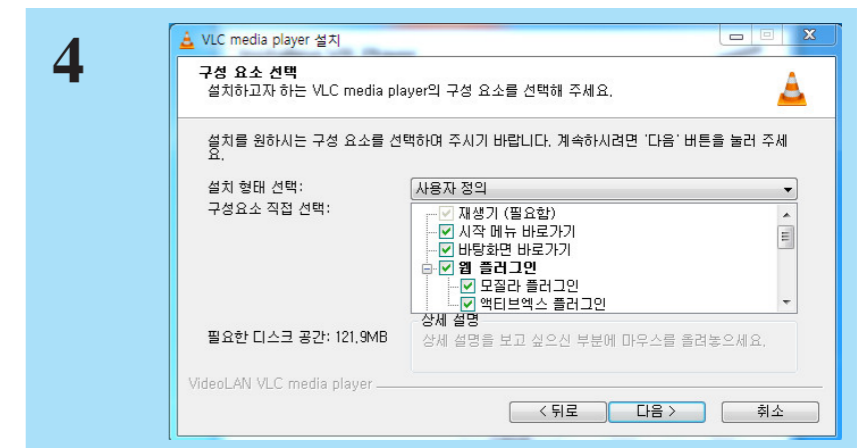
4

VLC media player 설치

구성 요소 선택
설치하고자 하는 VLC media player의 구성 요소를 선택해 주세요.

설치를 원하시는 구성 요소를 선택하여 주시기 바랍니다. 계속하시려면 '다음' 버튼을 눌러 주세요.

설치 형태 선택:
사용자 정의

구성요소 직접 선택:
재생기 (필요함)
시작 메뉴 바로가기
바탕화면 바로가기
웹 플러그인
모질라 플러그인
액티브엑스 플러그인

필요한 디스크 공간: 121.9MB

상세 설명
상세 설명을 보고 싶으신 부분에 마우스를 올려놓으세요.

VideoLAN VLC media player

< 뒤로
다음 >
취소